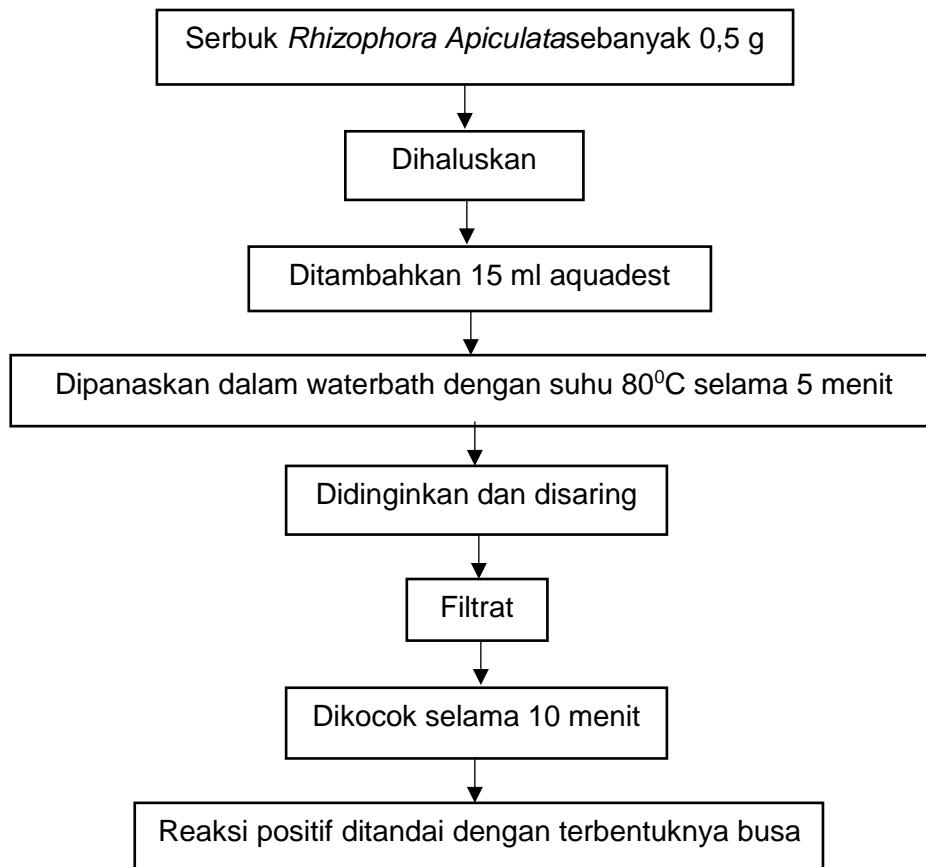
Serbuk Rhizophora Apiculatasebanyak 0,5 g

Dihaluskan

Ditambahkan 15 ml aquadest

Dipanaskan dalam waterbath dengan suhu $80^0$C selama 5 menit

Didinginkan dan disaring

Filtrat

Dikocok selama 10 menit

Reaksi positif ditandai dengan terbentuknya busa